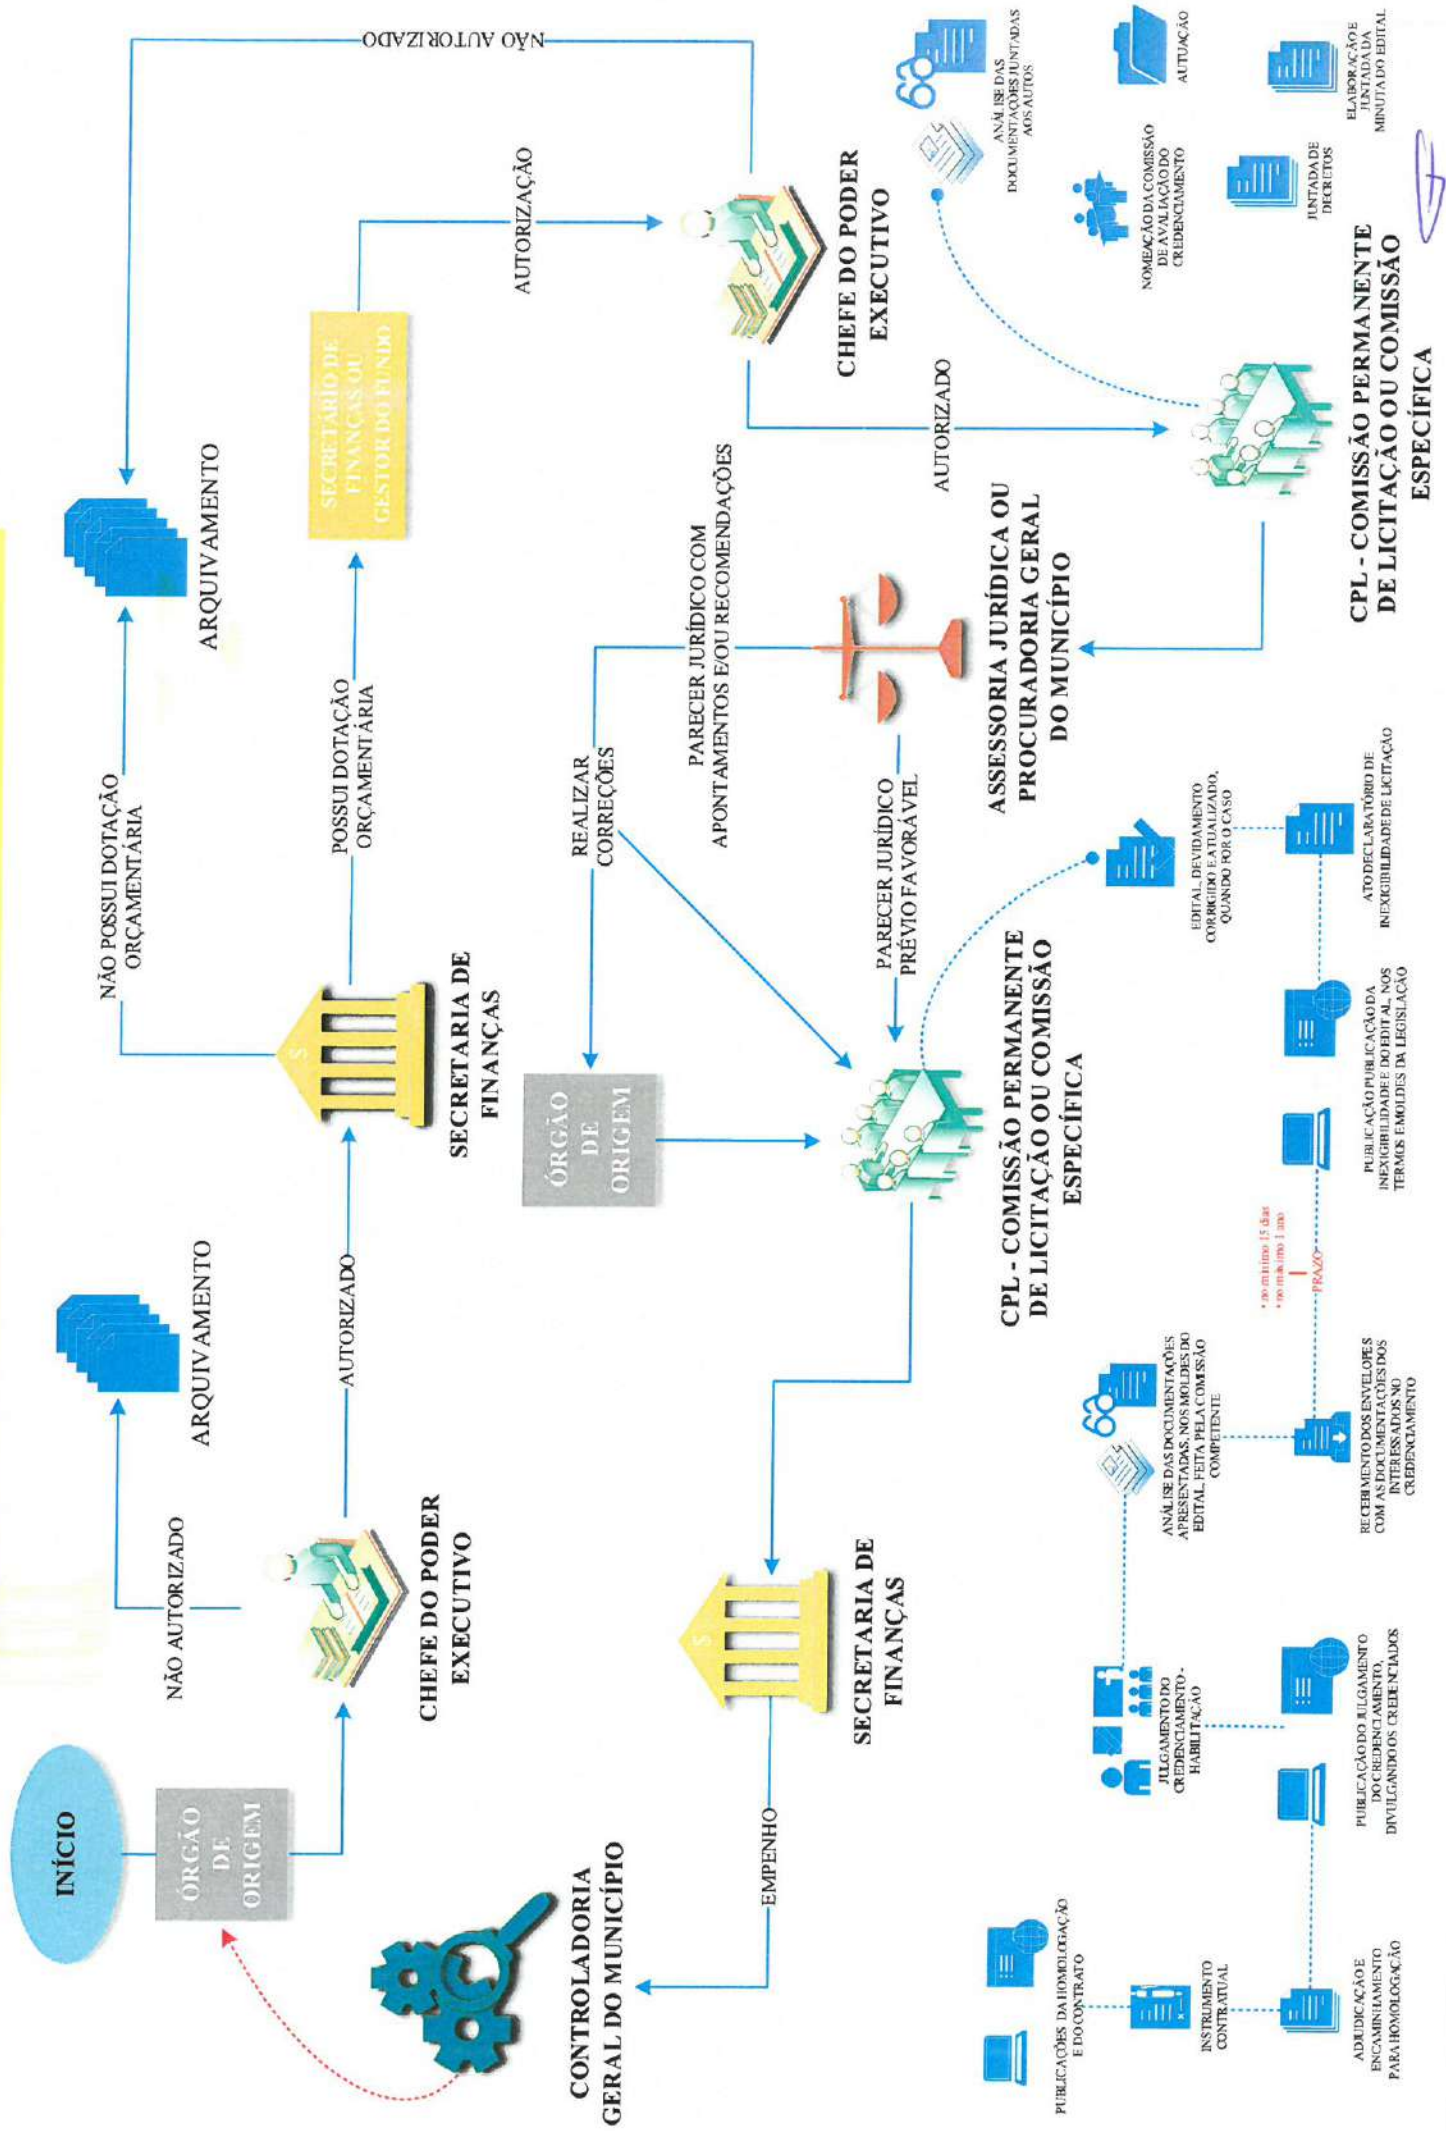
INÍCIO

ÓRGÃO DE ORIGEM

CHEFE DO PODER EXECUTIVO

NÃO AUTORIZADO

ARQUIVAMENTO

AUTORIZADO

SECRETARIA DE FINANÇAS

NÃO POSSUI DOTAÇÃO ORÇAMENTÁRIA

ARQUIVAMENTO

POSSUI DOTAÇÃO ORÇAMENTÁRIA

SECRETÁRIO DE FINANÇAS OU GESTOR DO FUNDO

AUTORIZAÇÃO

CHEFE DO PODER EXECUTIVO

NÃO AUTORIZADO

AUTORIZADO

CPL - COMISSÃO PERMANENTE DE LICITAÇÃO OU COMISSÃO ESPECÍFICA

ANÁLISE DAS DOCUMENTAÇÕES JUNTADAS AOS AUTOS

AUTUAÇÃO

ELABORAÇÃO E JUNTADA DA MINUTA DO EDITAL

NOMEAÇÃO DA COMISSÃO DE AVALIAÇÃO DO CREDENCIAMENTO

JUNTADA DE DECRETOS

ASSESSORIA JURÍDICA OU PROCURADORIA GERAL DO MUNICÍPIO

PARECER JURÍDICO COM APONTAMENTOS E/OU RECOMENDAÇÕES

REALIZAR CORREÇÕES

ÓRGÃO DE ORIGEM

PARECER JURÍDICO PRÉVIO FAVORÁVEL

CPL - COMISSÃO PERMANENTE DE LICITAÇÃO OU COMISSÃO ESPECÍFICA

EDITAL DEVIDAMENTE CORRIGIDO E ATUALIZADO, QUANDO FOR O CASO

ATO DECLARATÓRIO DE INEXIGIBILIDADE DE LICITAÇÃO

PUBLICAÇÃO PUBLICAÇÃO DA INEXIGIBILIDADE E DO EDITAL NOS TERMOS E MOLDES DA LEGISLAÇÃO

PRAZO
* no mínimo 15 dias
* no máximo 1 ano

RECEBIMENTO DOS ENVELOPES COM AS DOCUMENTAÇÕES DOS INTERESSADOS NO CREDENCIAMENTO

ANÁLISE DAS DOCUMENTAÇÕES APRESENTADAS, NOS MOLDES DO EDITAL, FEITA PELA COMISSÃO COMPETENTE

JULGAMENTO DO CREDENCIAMENTO - HABILITAÇÃO

PUBLICAÇÃO DO JULGAMENTO DO CREDENCIAMENTO, DIVULGANDO OS CREDENCIADOS

ADJUDICAÇÃO E ENCAMINHAMENTO PARA HOMOLOGAÇÃO

INSTRUMENTO CONTRATUAL

PUBLICAÇÕES DA HOMOLOGAÇÃO E DO CONTRATO

SECRETARIA DE FINANÇAS

EMPENHO

CONTROLADORIA GERAL DO MUNICÍPIO